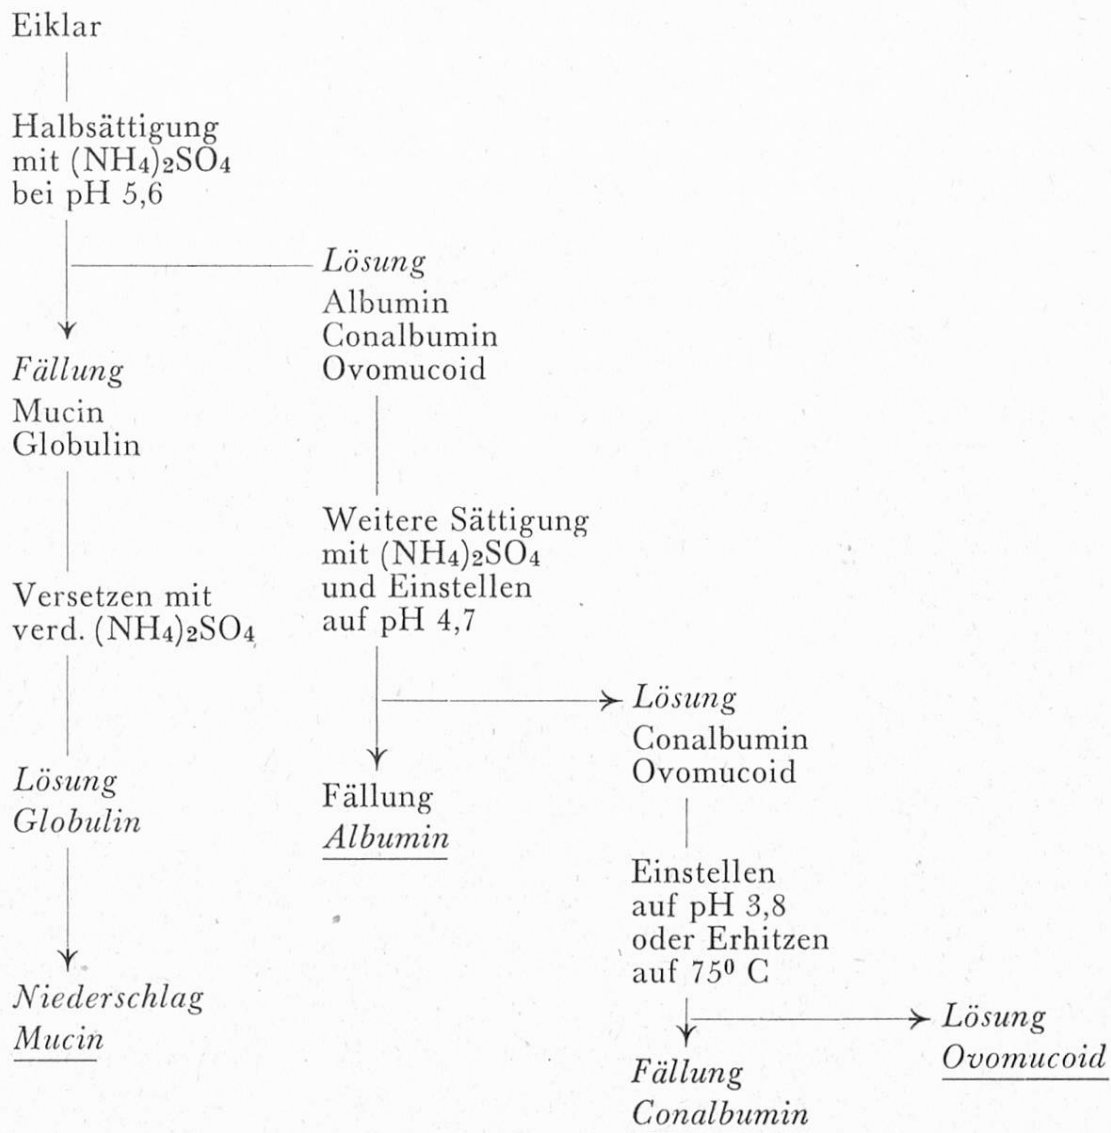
Eiklar

Halbsättigung mit $(NH_4)_2SO_4$ bei pH 5,6

Lösung
Albumin
Conalbumin
Ovomucoid

Fällung
Mucin
Globulin

Weitere Sättigung mit $(NH_4)_2SO_4$ und Einstellen auf pH 4,7

Versetzen mit verd. $(NH_4)_2SO_4$

Lösung
Conalbumin
Ovomucoid

Lösung
Globulin

Fällung
Albumin

Einstellen auf pH 3,8 oder Erhitzen auf $75^0$ C

Niederschlag
Mucin

Lösung
Ovomucoid

Fällung
Conalbumin